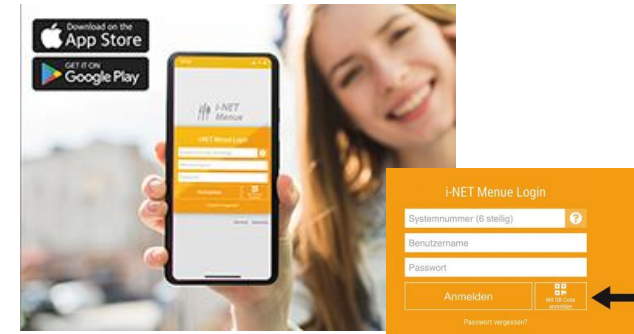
Download on the
App Store

GET IT ON
Google Play

i-NET
Menue

i-NET Menue Login

i-NET Menue Login

Systemnummer (6 stellig)

?

Benutzername

Passwort

Anmelden

Mit QR Code anmelden

Passwort vergessen?